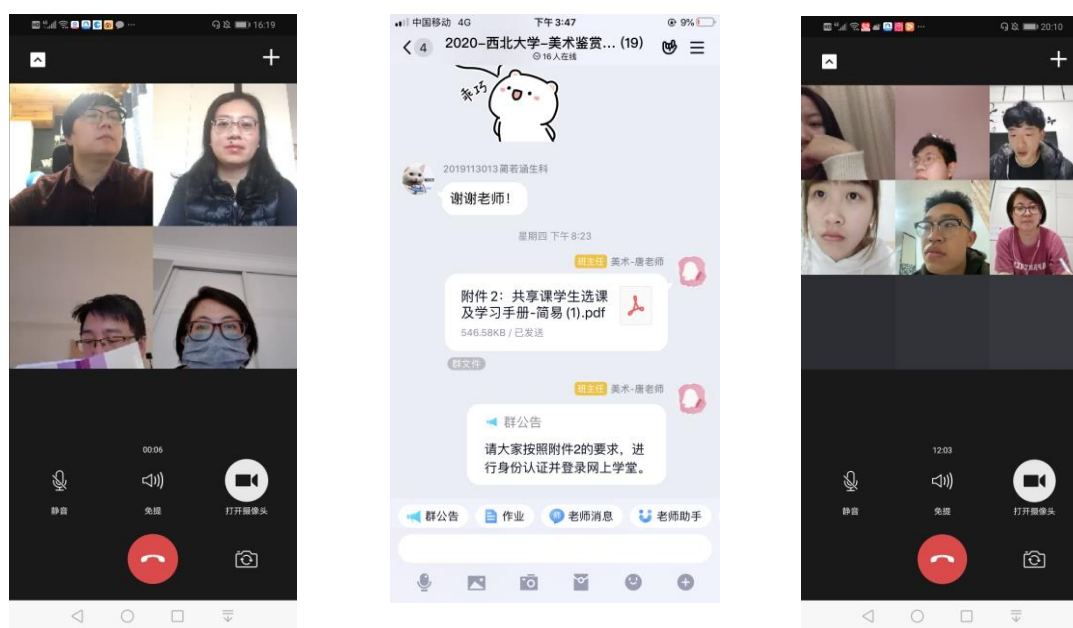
16:19

00:06

静音

免提

打开摄像头

中国移动 4G

下午3:47

9%

4

2020-西北大学-美术鉴赏... (19)

16人在线

乖巧

2019113013蔺若涵生科

谢谢老师!

星期四 下午8:23

班主任 美术-唐老师

附件2：共享课学生选课及学习手册-简易 (1).pdf

546.58KB / 已发送

群文件

班主任 美术-唐老师

群公告

请大家按照附件2的要求，进行身份认证并登录网上学堂。

群公告

作业

老师消息

老师助手

20:10

12:03

静音

免提

打开摄像头